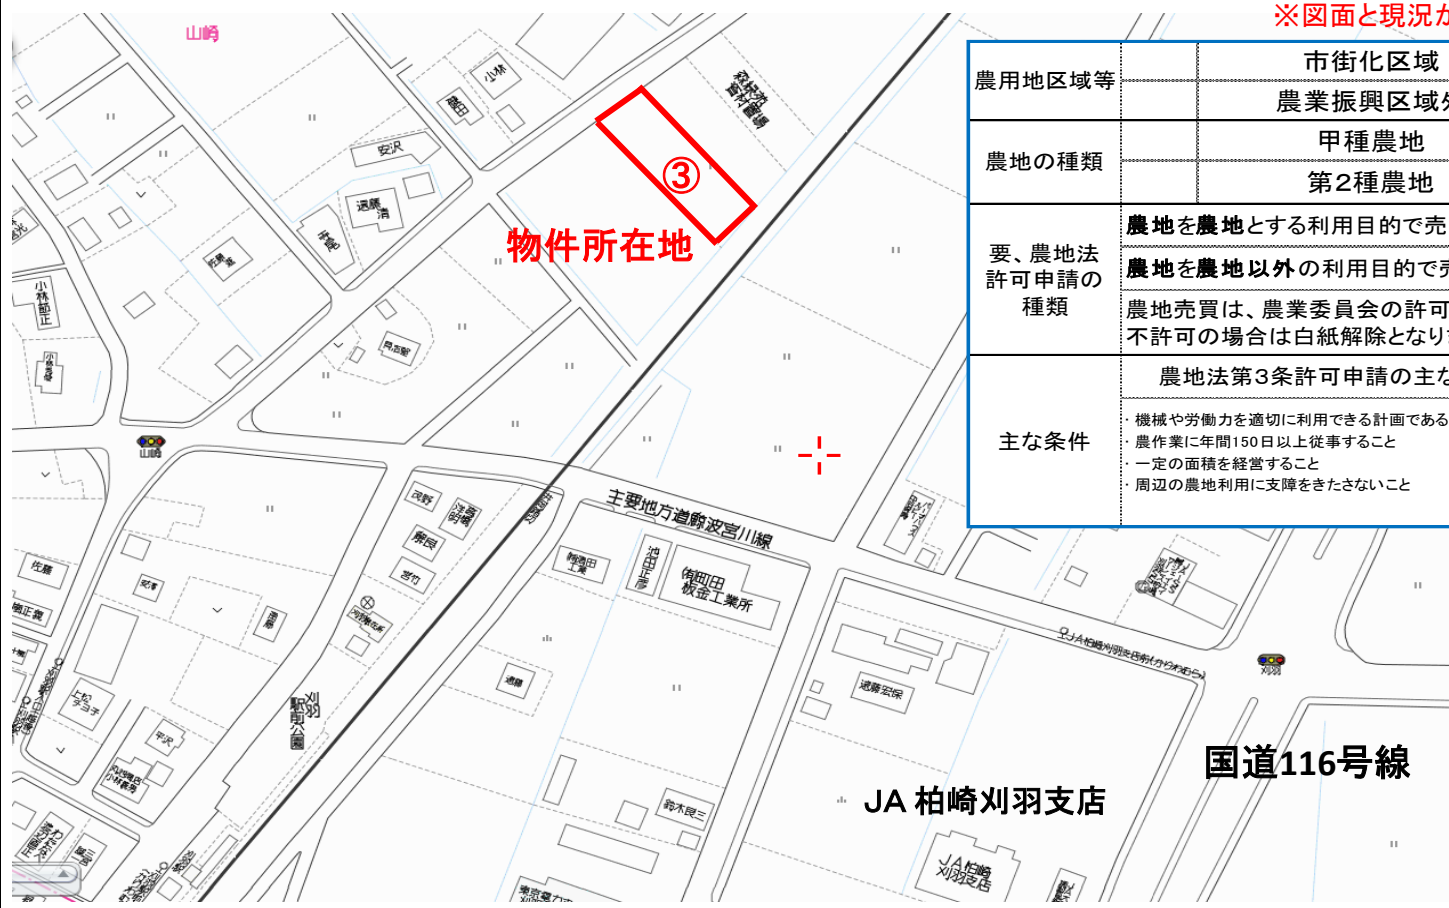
※図面と現況が

| 農用地区域等 | | 市街化区域 |
|---|---|---|
| | | 農業振興区域外 |
| 農地の種類 | | 甲種農地 |
| | | 第2種農地 |
| 要、農地法許可申請の種類 | 農地を農地とする利用目的で売 | |
| | 農地を農地以外の利用目的で売 | |
| | 農地売買は、農業委員会の許可 不許可の場合は白紙解除となり | |
| 主な条件 | 農地法第3条許可申請の主な | |
| | ・機械や労働力を適切に利用できる計画である ・農作業に年間150日以上従事すること ・一定の面積を経営すること ・周辺の農地利用に支障をきたさないこと | |

③

物件所在地

主要地方道鯨波宮川線

JA 柏崎刈羽支店

国道116号線

山崎
小林
安沢
遠藤清
小林哲正
山崎
佐藤
池田正彦
池田板金工業所
遠藤宏保
刈羽駅前公園
平沢
鈴木良三
JA柏崎刈羽支店
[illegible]